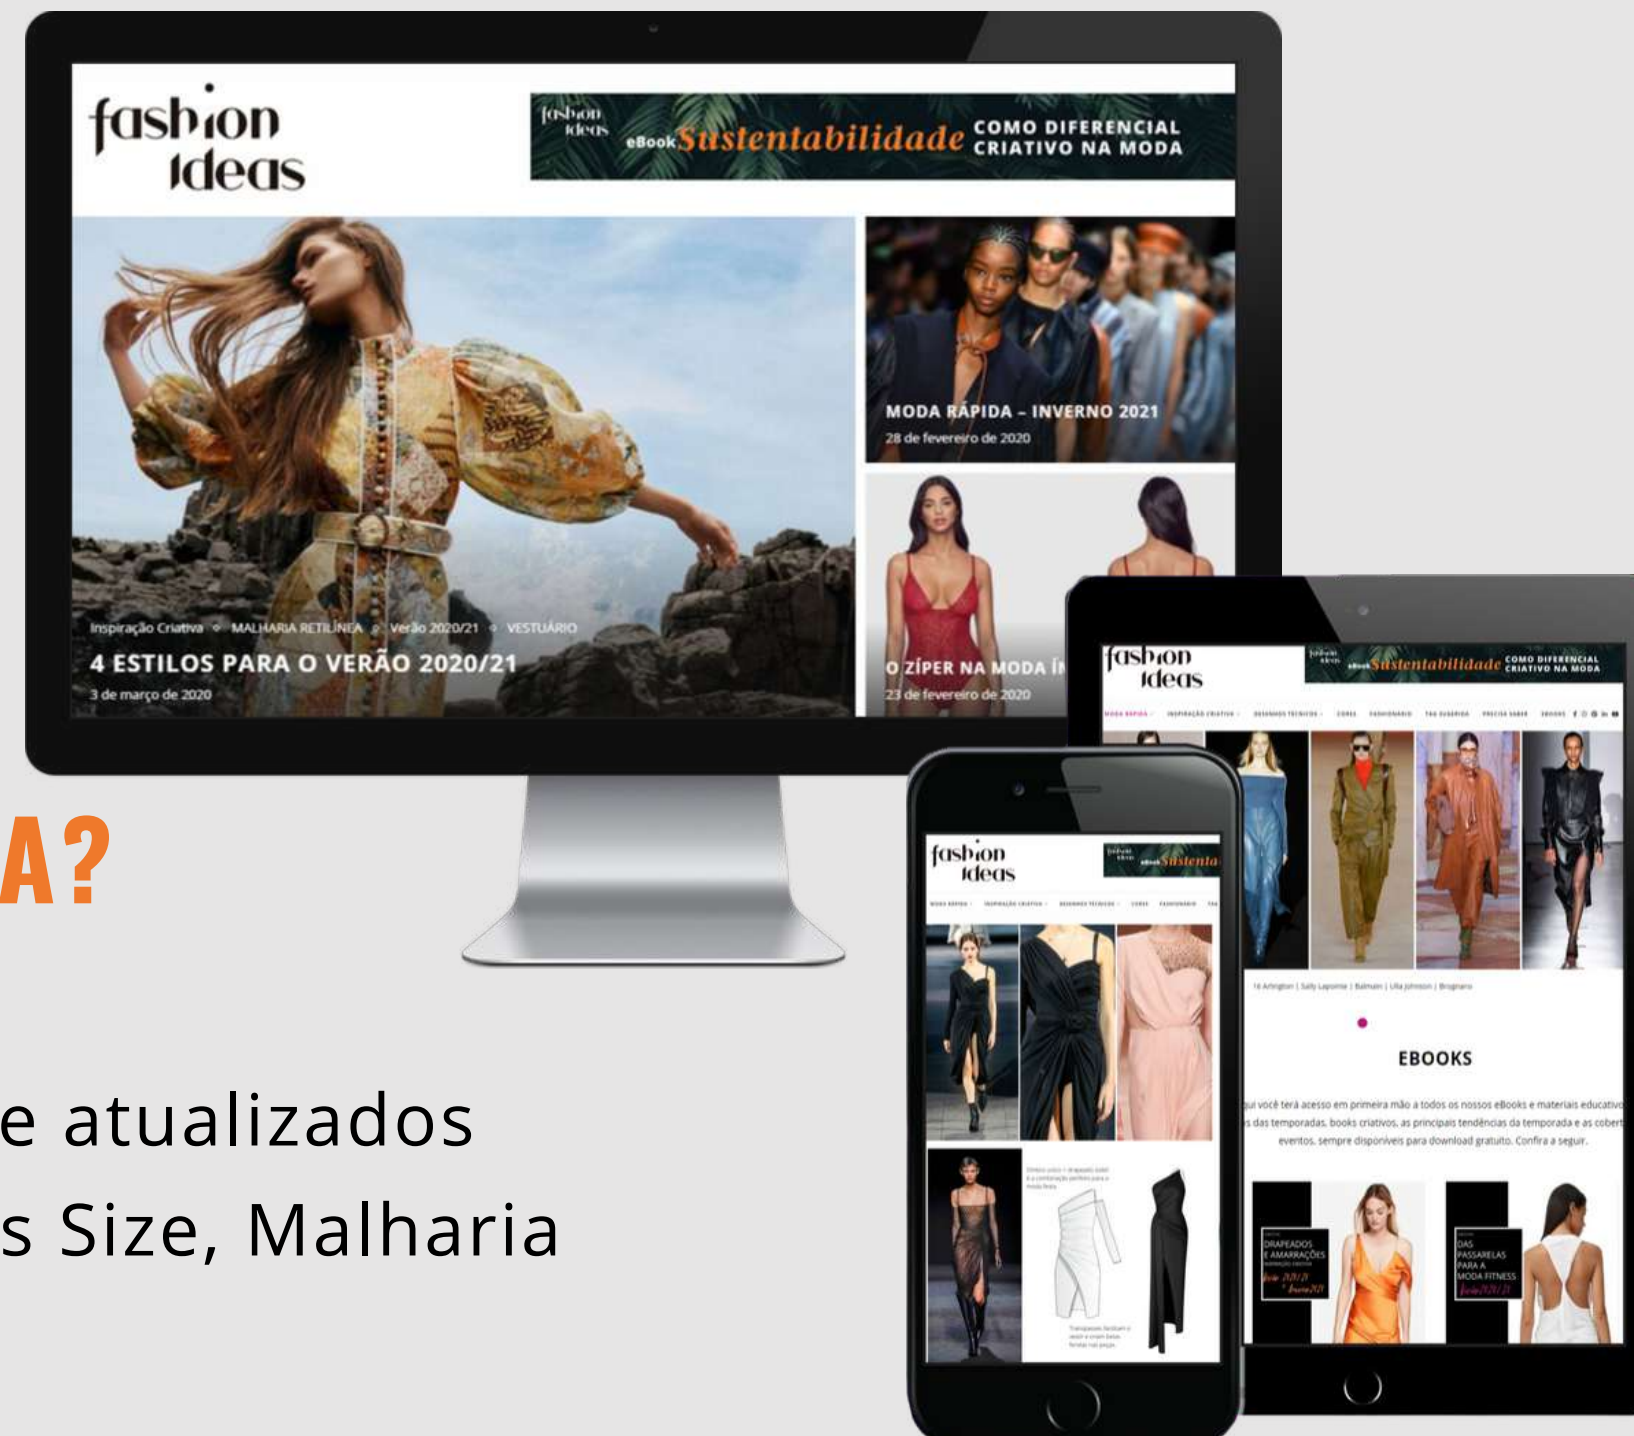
fashion ideas

fashion ideas eBook Sustentabilidade COMO DIFERENCIAL CRIATIVO NA MODA

Inspiração Criativa MALHARIA RETILÍNEA Verão 2020/21 VESTUÁRIO
4 ESTILOS PARA O VERÃO 2020/21
3 de março de 2020

MODA RÁPIDA – INVERNO 2021
28 de fevereiro de 2020

O ZÍPER NA MODA ÍN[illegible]
23 de fevereiro de 2020

A?

e atualizados
s Size, Malharia

fashion ideas
eBook Sustentabilidade COMO DIFERENCIAL CRIATIVO NA MODA

EBOOKS

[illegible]ui você terá acesso em primeira mão a todos os nossos eBooks e materiais educativ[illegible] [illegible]s das temporadas, books criativos, as principais tendências da temporada e as cobert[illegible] eventos, sempre disponíveis para download gratuito. Confira a seguir.

DRAPEADOS E AMARRAÇÕES

DAS PASSARELAS PARA A MODA FITNESS

fashion ideas
eBook Sustenta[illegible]